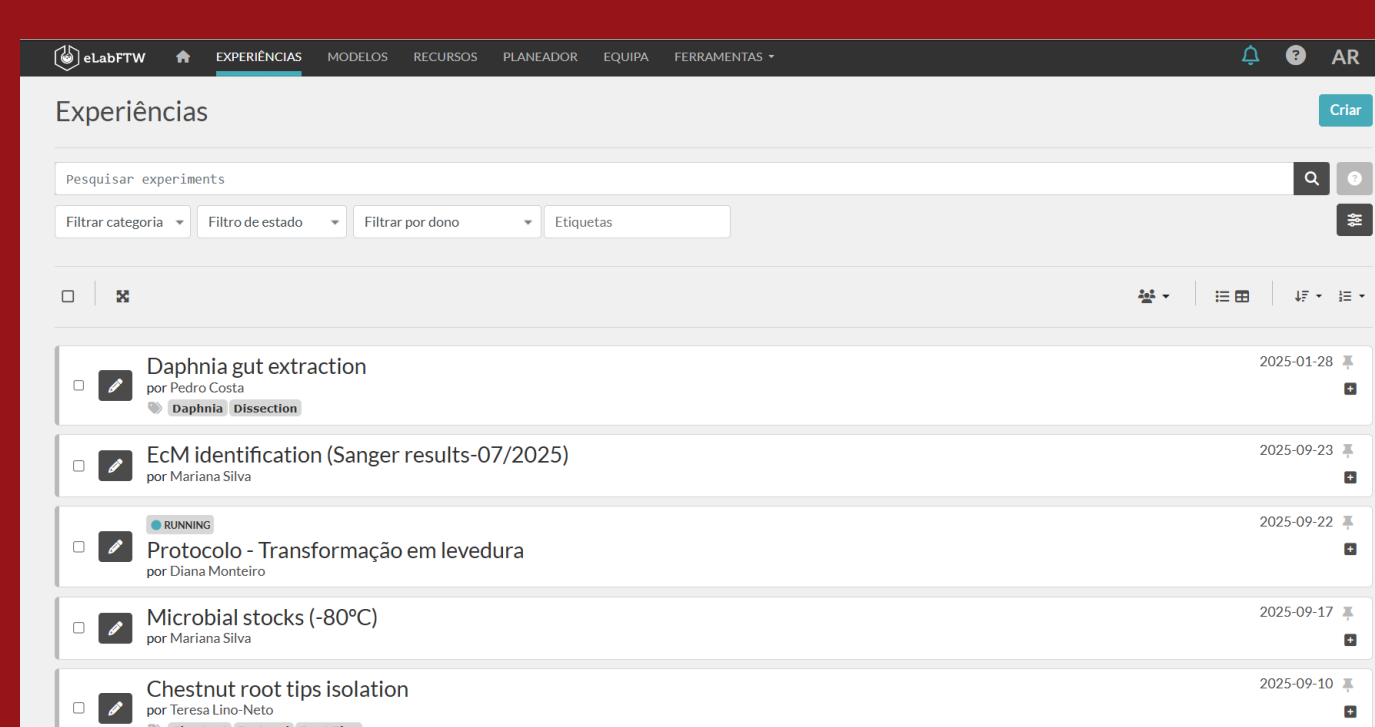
eLabFTW EXPERIÊNCIAS MODELOS RECURSOS PLANEADOR EQUIPA FERRAMENTAS AR

Experiências

Criar

Pesquisar experiments

Filtrar categoria
Filtro de estado
Filtrar por dono
Etiquetas

Daphnia gut extraction
por Pedro Costa
Daphnia Dissection
2025-01-28

EcM identification (Sanger results-07/2025)
por Mariana Silva
2025-09-23

RUNNING
Protocolo - Transformação em levedura
por Diana Monteiro
2025-09-22

Microbial stocks (-80°C)
por Mariana Silva
2025-09-17

Chestnut root tips isolation
por Teresa Lino-Neto
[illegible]
2025-09-10